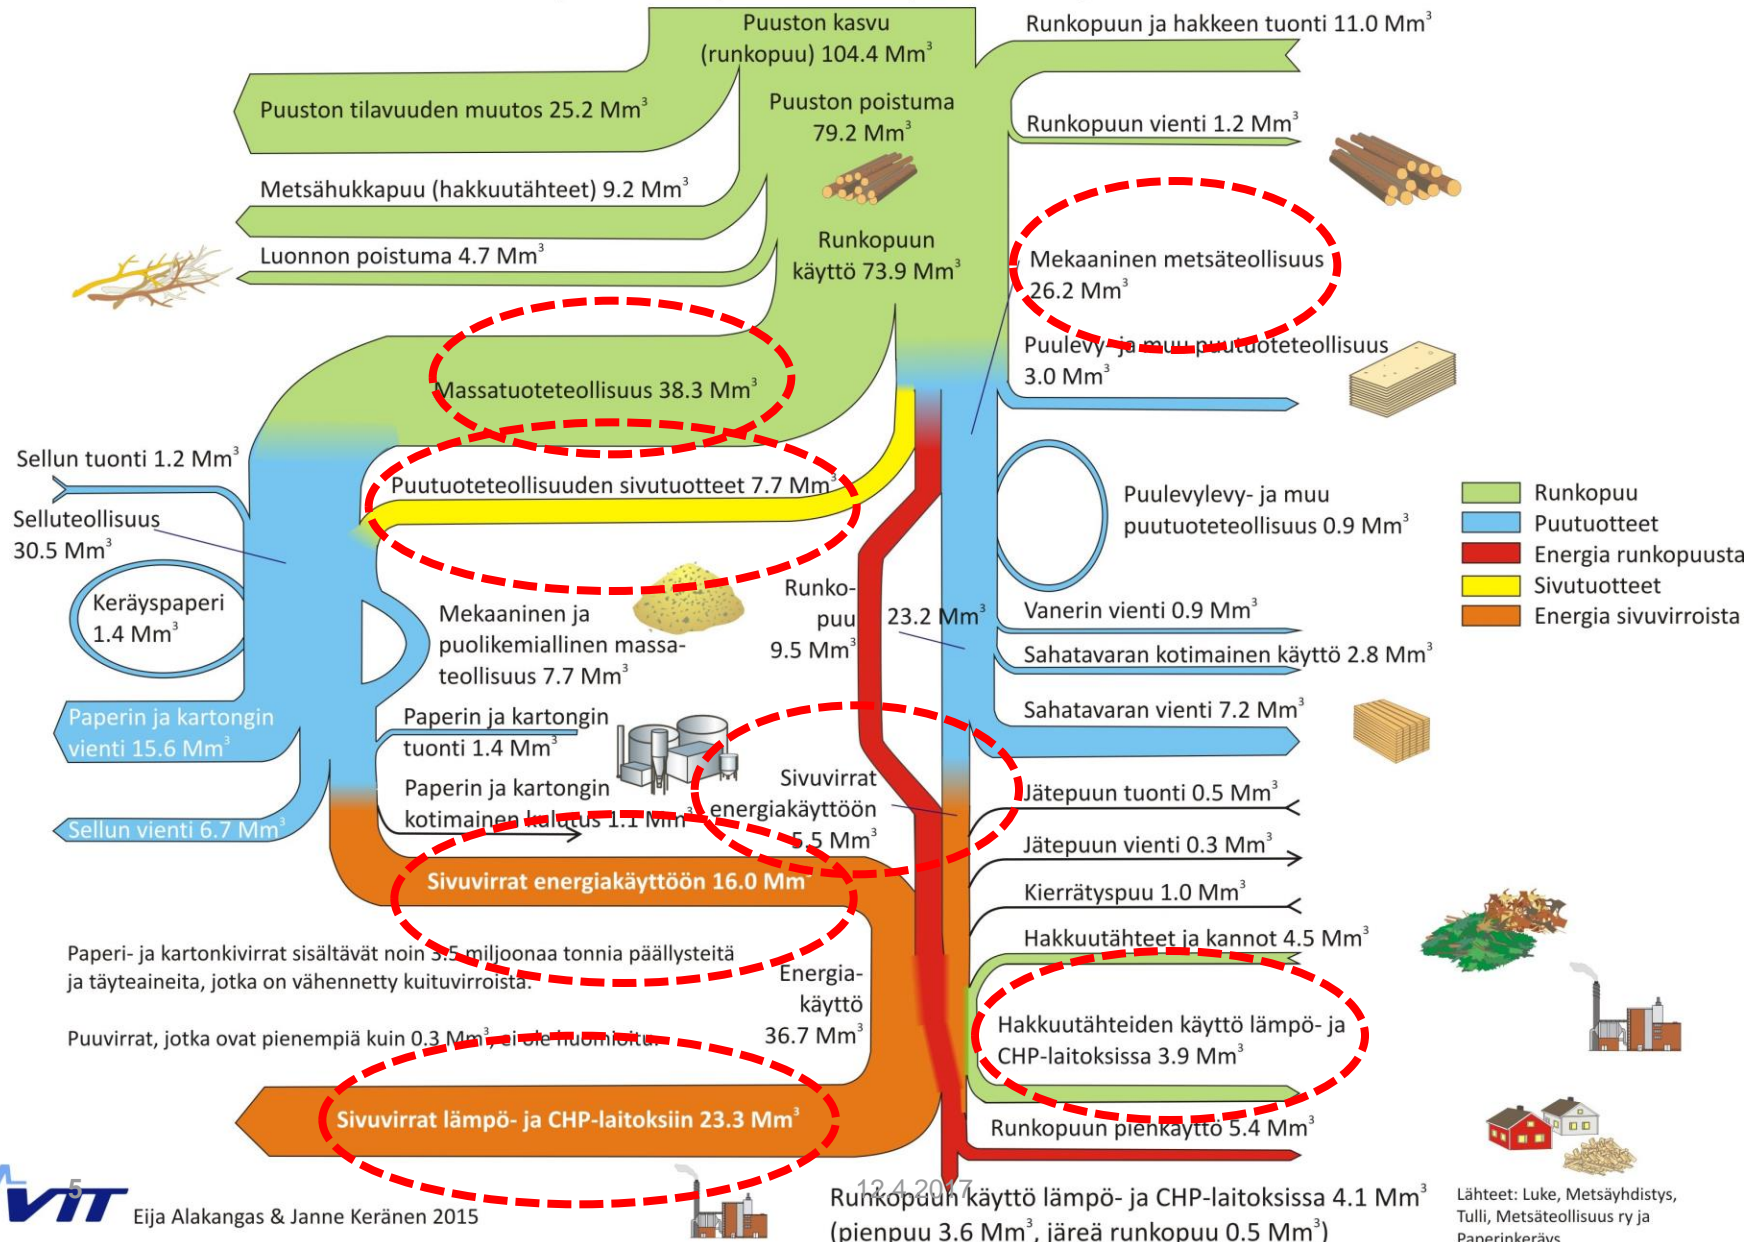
Puuston kasvu (runkopuu) 104.4 Mm$^3$

Runkopuun ja hakkeen tuonti 11.0 Mm$^3$

Puuston tilavuuden muutos 25.2 Mm$^3$

Puuston poistuma 79.2 Mm$^3$

Runkopuun vienti 1.2 Mm$^3$

Metsähukkapuu (hakkuutähteet) 9.2 Mm$^3$

Luonnon poistuma 4.7 Mm$^3$

Runkopuun käyttö 73.9 Mm$^3$

Mekaaninen metsäteollisuus 26.2 Mm$^3$

Puulevy- ja muu puutuoteteollisuus 3.0 Mm$^3$

Massatuoteteollisuus 38.3 Mm$^3$

Sellun tuonti 1.2 Mm$^3$

Puutuoteteollisuuden sivutuotteet 7.7 Mm$^3$

Selluteollisuus 30.5 Mm$^3$

Puulevylevy- ja muu puutuoteteollisuus 0.9 Mm$^3$

Runkopuu

Puutuotteet

Energia runkopuusta

Sivutuotteet

Energia sivuvirroista

Keräyspaperi 1.4 Mm$^3$

Mekaaninen ja puolikemiallinen massateollisuus 7.7 Mm$^3$

Runkopuu 9.5 Mm$^3$

23.2 Mm$^3$

Vanerin vienti 0.9 Mm$^3$

Sahatavaran kotimainen käyttö 2.8 Mm$^3$

Paperin ja kartongin vienti 15.6 Mm$^3$

Paperin ja kartongin tuonti 1.4 Mm$^3$

Sahatavaran vienti 7.2 Mm$^3$

Paperin ja kartongin kotimainen kulutus 1.1 Mm$^3$

Sivuvirrat energiakäyttöön 5.5 Mm$^3$

Jätepuun tuonti 0.5 Mm$^3$

Sellun vienti 6.7 Mm$^3$

Jätepuun vienti 0.3 Mm$^3$

Sivuvirrat energiakäyttöön 16.0 Mm$^3$

Kierrätyspuu 1.0 Mm$^3$

Hakkuutähteet ja kannot 4.5 Mm$^3$

Paperi- ja kartonkivirrat sisältävät noin 3.5 miljoonaa tonnia päällysteitä ja täyteaineita, jotka on vähennetty kuituvirroista.

Energiakäyttö 36.7 Mm$^3$

Hakkuutähteiden käyttö lämpö- ja CHP-laitoksissa 3.9 Mm$^3$

Puuvirrat, jotka ovat pienempiä kuin 0.3 Mm$^3$, ei ole huomioitu.

Sivuvirrat lämpö- ja CHP-laitoksiin 23.3 Mm$^3$

Runkopuun pienkäyttö 5.4 Mm$^3$

5

VTT

Eija Alakangas & Janne Keränen 2015

12.4.2017

Runkopuun käyttö lämpö- ja CHP-laitoksissa 4.1 Mm$^3$ (pienpuu 3.6 Mm$^3$, järeä runkopuu 0.5 Mm$^3$)

Lähteet: Luke, Metsäyhdistys, Tulli, Metsäteollisuus ry ja Paperinkeräys